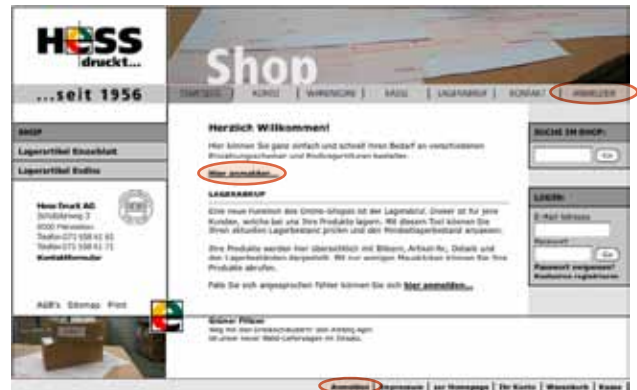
HESS
druckt...

Shop

...seit 1956

STARTSEITE | KONTO | WARENKORB | KASSE | LAGERABRUF | KONTAKT | ANMELDEN

SHOP
Lagerartikel Einzelblatt
Lagerartikel Endlos

Hess Druck AG
Schulstrasse 3
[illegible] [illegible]
Telefon 071 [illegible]
Telefax 071 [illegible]
Kontaktformular

AGB's Sitemap Print

Herzlich Willkommen!

Hier können Sie ganz einfach und schnell Ihren Bedarf an verschiedenen Briefpapier und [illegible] bestellen.

hier anmelden...

LAGERABRUF

Eine neue Funktion des Online-Shops ist der Lagerabruf. Unser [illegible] ist für jene Kunden, welche bei uns ihre Produkte lagern. Mit diesem Tool können Sie Ihren aktuellen Lagerbestand prüfen und den Mindestlagerbestand anpassen.

Ihre Produkte werden hier übersichtlich mit Bildern, Artikel-Nr., Details und den Lagerbeständen dargestellt. Mit nur wenigen Mausklicks können Sie Ihre Produkte abrufen.

Falls Sie sich angesprochen fühlen können Sie sich hier anmelden...

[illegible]
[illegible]
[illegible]

SUCHE IM SHOP:
Go

LOGIN:
E-Mail Adresse
Passwort
Go
Passwort vergessen?
Kostenlos registrieren

Anmelden | Impressum | zur Homepage | Ihr Konto | Warenkorb | Kasse